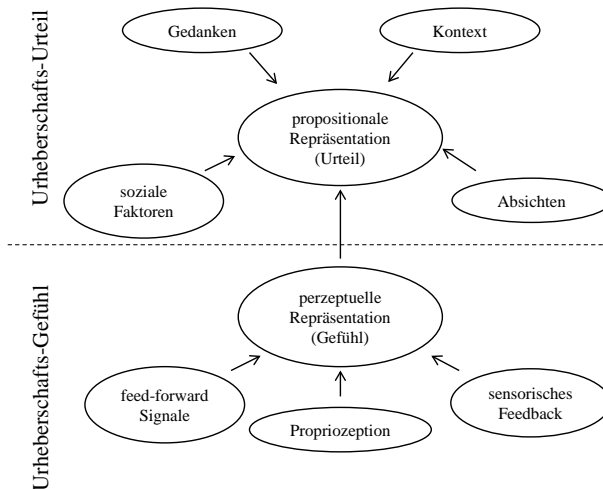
Urheberschafts-Urteil

Gedanken

Kontext

propositionale Repräsentation (Urteil)

soziale Faktoren

Absichten

Urheberschafts-Gefühl

perzeptuelle Repräsentation (Gefühl)

feed-forward Signale

sensorisches Feedback

Propriozeption